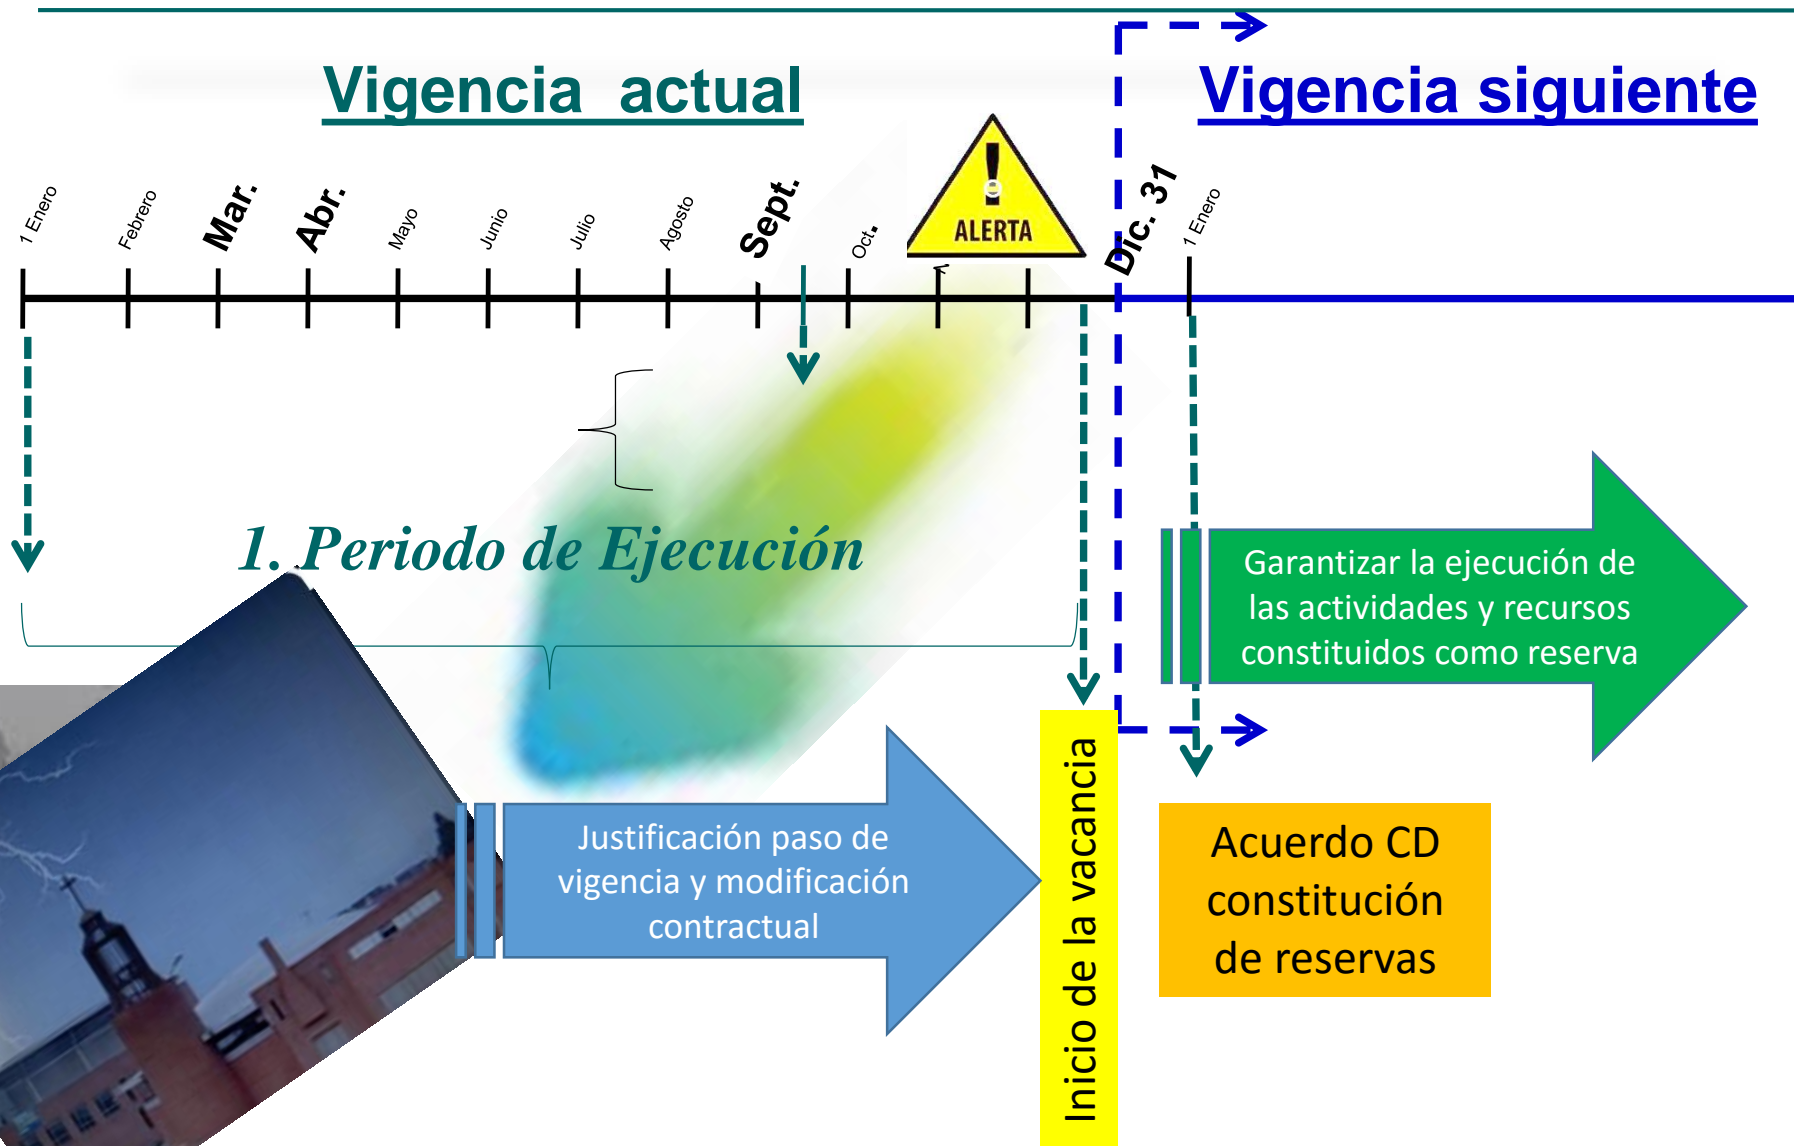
Vigencia actual

Vigencia siguiente

1 Enero

Febrero

Mar.

Abr.

Mayo

Junio

Julio

Agosto

Sept.

Oct.

ALERTA

Dic. 31

1 Enero

1. Periodo de Ejecución

Garantizar la ejecución de las actividades y recursos constituidos como reserva

Justificación paso de vigencia y modificación contractual

Inicio de la vacancia

Acuerdo CD constitución de reservas